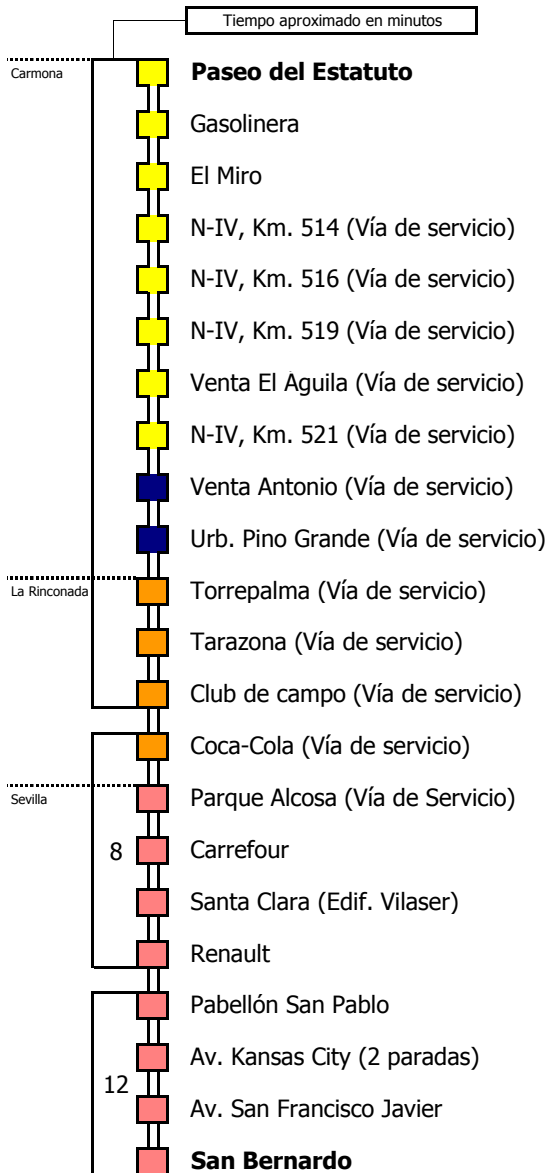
Tiempo aproximado en minutos

Carmona

Paseo del Estatuto

Gasolinera

El Miro

N-IV, Km. 514 (Vía de servicio)

N-IV, Km. 516 (Vía de servicio)

N-IV, Km. 519 (Vía de servicio)

Venta El Águila (Vía de servicio)

N-IV, Km. 521 (Vía de servicio)

Venta Antonio (Vía de servicio)

Urb. Pino Grande (Vía de servicio)

La Rinconada

Torrepalma (Vía de servicio)

Tarazona (Vía de servicio)

Club de campo (Vía de servicio)

Coca-Cola (Vía de servicio)

Sevilla

Parque Alcosa (Vía de Servicio)

8

Carrefour

Santa Clara (Edif. Vilaser)

Renault

Pabellón San Pablo

Av. Kansas City (2 paradas)

12

Av. San Francisco Javier

San Bernardo